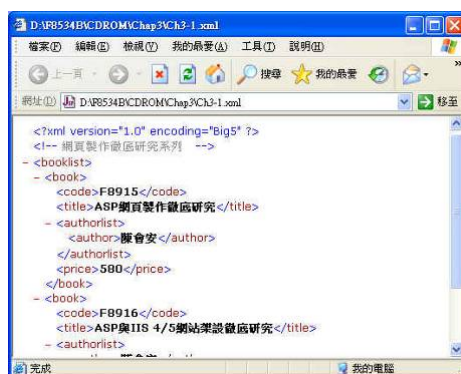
D:\F8534B\CDROM\Chap3\Ch3-1.xml

檔案(F) 編輯(E) 檢視(V) 我的最愛(A) 工具(T) 說明(H)

上一頁 搜尋 我的最愛

網址(D) D:\F8534B\CDROM\Chap3\Ch3-1.xml 移至

<?xml version="1.0" encoding="Big5" ?>
<!-- 網頁製作徹底研究系列 -->
- <booklist>
- <book>
<code>F8915</code>
<title>ASP網頁製作徹底研究</title>
- <authorlist>
<author>陳會安</author>
</authorlist>
<price>580</price>
</book>
- <book>
<code>F8916</code>
<title>ASP與IIS 4/5網站架設徹底研究</title>
- <authorlist>
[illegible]

完成 我的電腦